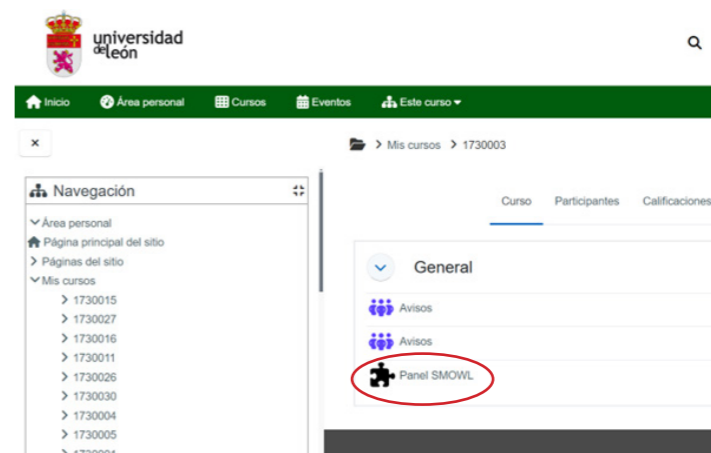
universidad de león

Inicio Área personal Cursos Eventos Este curso

×

Mis cursos > 1730003

Navegación

Área personal
Página principal del sitio
Páginas del sitio
Mis cursos
1730015
1730027
1730016
1730011
1730026
1730030
1730004
1730005
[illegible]

Curso Participantes Calificaciones

General

Avisos

Avisos

Panel SMOWL